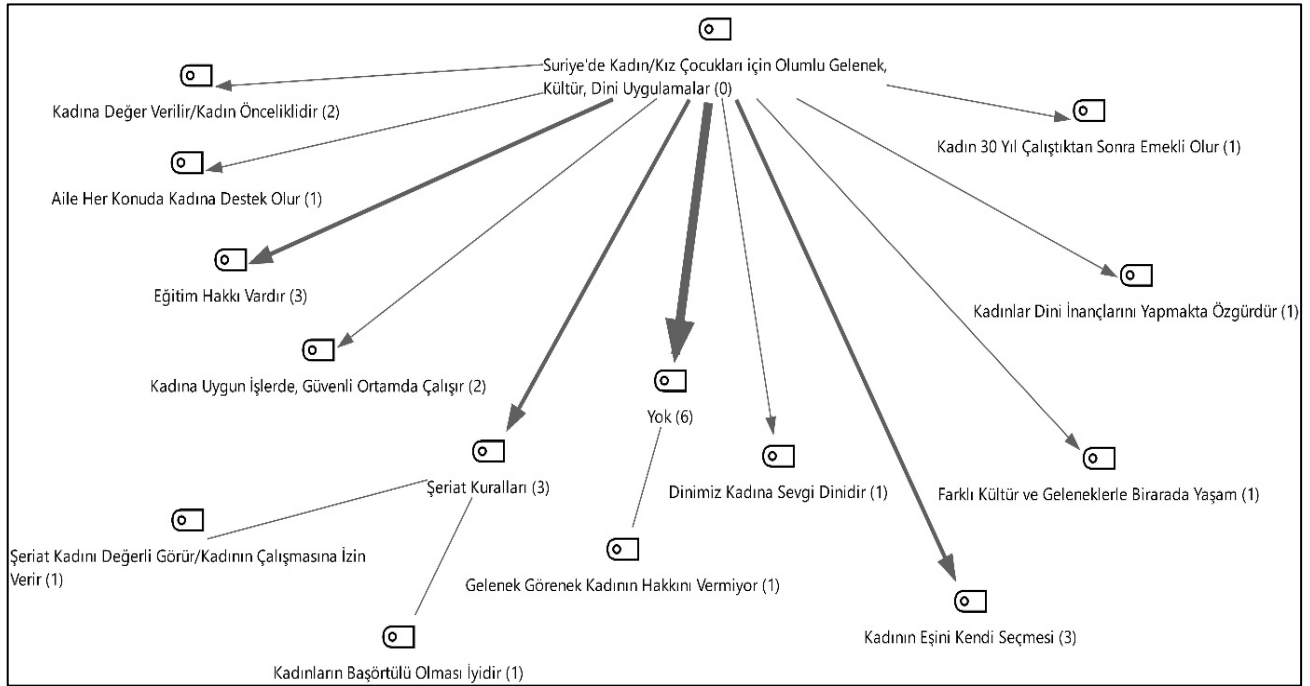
Suriye'de Kadın/Kız Çocukları için Olumlu Gelenek, Kültür, Dini Uygulamalar (0)

Kadına Değer Verilir/Kadın Önceliklidir (2)

Aile Her Konuda Kadına Destek Olur (1)

Eğitim Hakkı Vardır (3)

Kadına Uygun İşlerde, Güvenli Ortamda Çalışır (2)

Şeriat Kuralları (3)

Şeriat Kadını Değerli Görür/Kadının Çalışmasına İzin Verir (1)

Kadınların Başörtülü Olması İyidir (1)

Yok (6)

Gelenek Görenek Kadının Hakkını Vermiyor (1)

Dinimiz Kadına Sevgi Dinidir (1)

Kadının Eşini Kendi Seçmesi (3)

Farklı Kültür ve Geleneklerle Birarada Yaşam (1)

Kadınlar Dini İnançlarını Yapmakta Özgürdür (1)

Kadın 30 Yıl Çalıştıktan Sonra Emekli Olur (1)